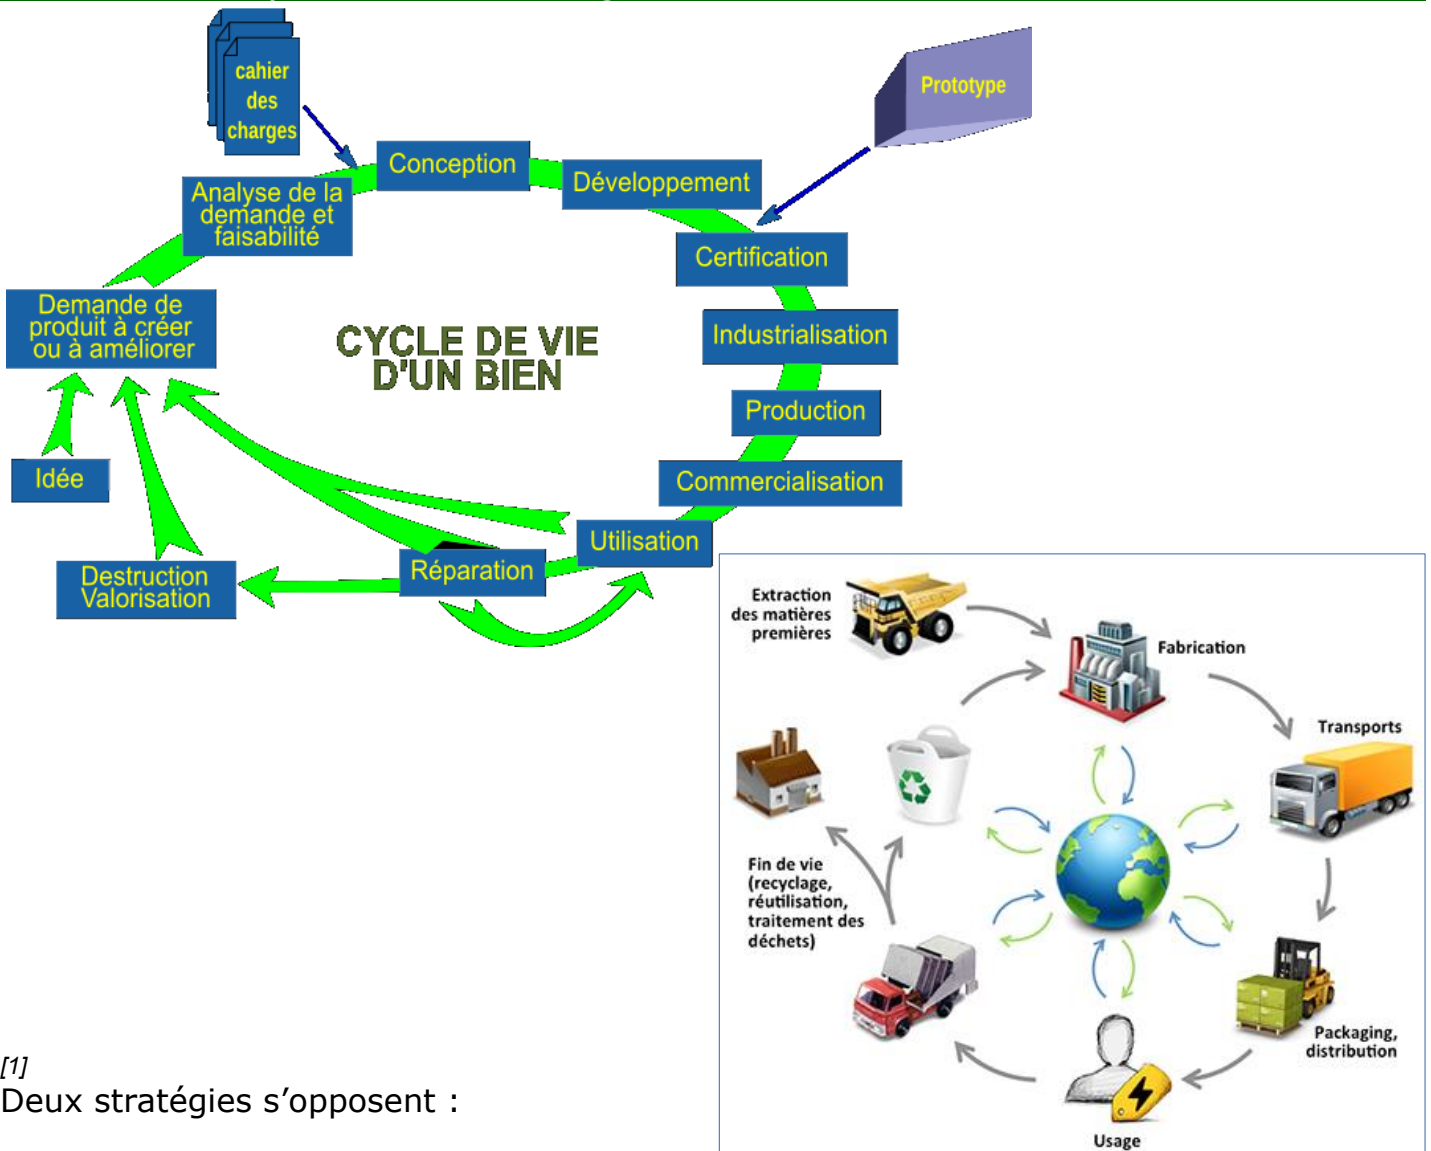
cahier des charges

Prototype

Conception

Développement

Analyse de la demande et faisabilité

Certification

Demande de produit à créer ou à améliorer

CYCLE DE VIE D'UN BIEN

Industrialisation

Production

Idée

Commercialisation

Utilisation

Réparation

Destruction Valorisation

Extraction des matières premières

Fabrication

Transports

Fin de vie (recyclage, réutilisation, traitement des déchets)

Packaging, distribution

Usage

[1]
Deux stratégies s’opposent :